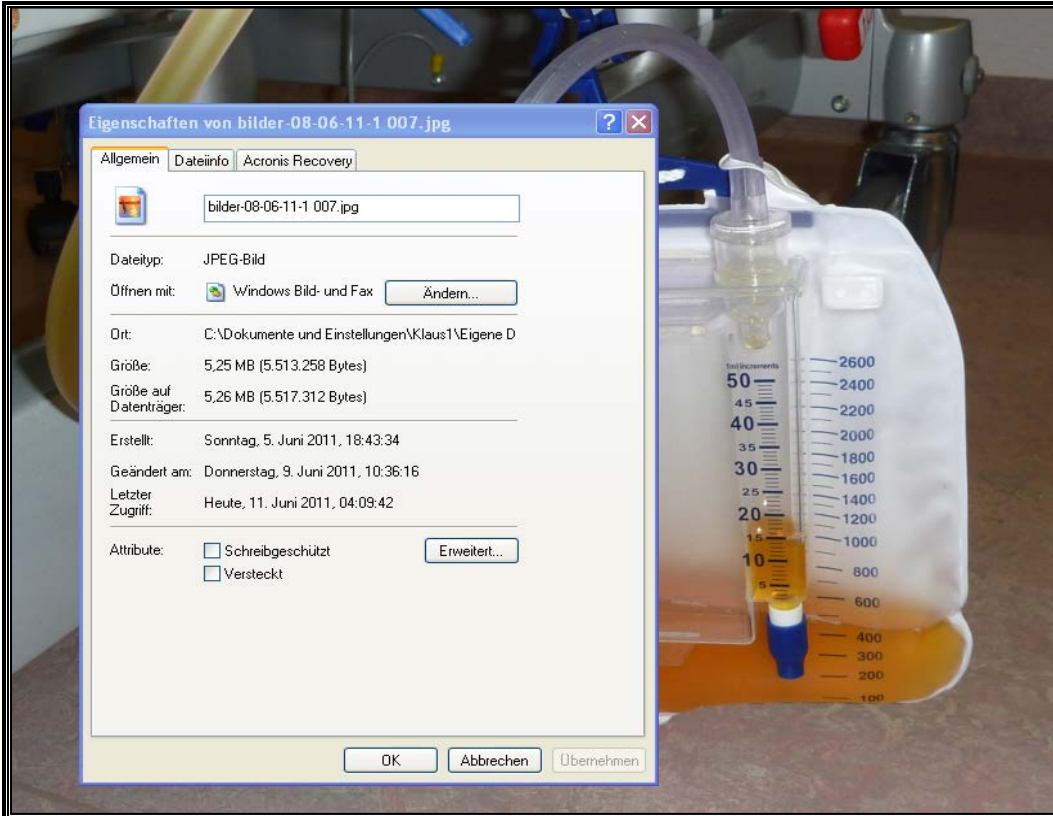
Eigenschaften von bilder-08-06-11-1 007.jpg

? X

Allgemein | Dateiinfo | Acronis Recovery

bilder-08-06-11-1 007.jpg

Dateityp: JPEG-Bild

Öffnen mit: Windows Bild- und Fax | Ändern...

Ort: C:\Dokumente und Einstellungen\Klaus1\Eigene D

Größe: 5,25 MB (5.513.258 Bytes)

Größe auf Datenträger: 5,26 MB (5.517.312 Bytes)

Erstellt: Sonntag, 5. Juni 2011, 18:43:34

Geändert am: Donnerstag, 9. Juni 2011, 10:36:16

Letzter Zugriff: Heute, 11. Juni 2011, 04:09:42

Attribute: Schreibgeschützt | Erweitert...

Versteckt

OK | Abbrechen | Übernehmen

5ml increments
50
45
40
35
30
25
20
15
10
5

2600
2400
2200
2000
1800
1600
1400
1200
1000
800
600
400
300
200
100